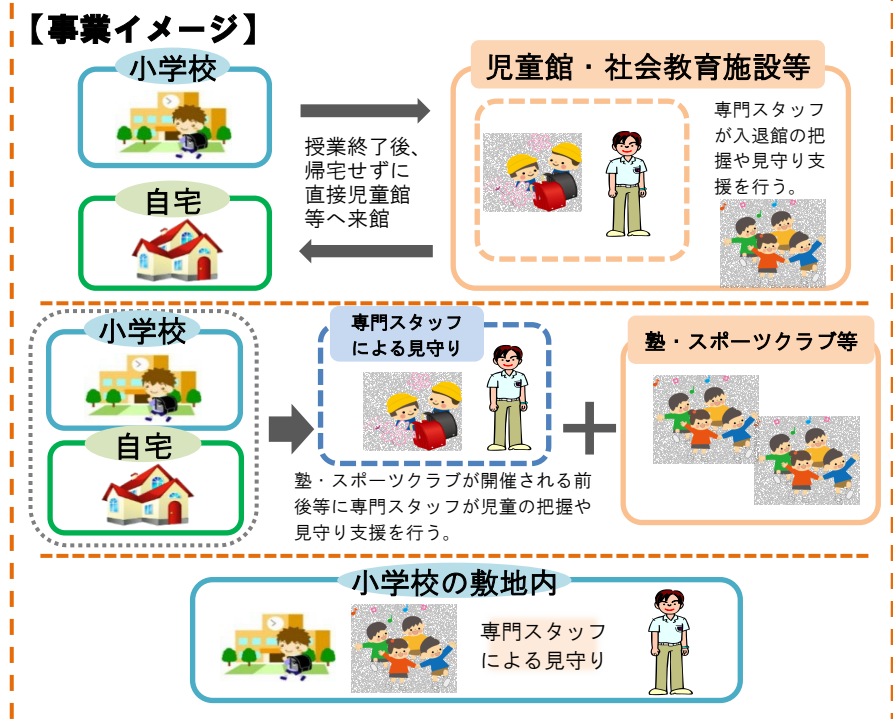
【事業イメージ】

小学校

自宅

授業終了後、帰宅せずに直接児童館等へ来館

児童館・社会教育施設等

専門スタッフが入退館の把握や見守り支援を行う。

小学校

自宅

専門スタッフによる見守り

塾・スポーツクラブ等

塾・スポーツクラブが開催される前後等に専門スタッフが児童の把握や見守り支援を行う。

小学校の敷地内

専門スタッフによる見守り